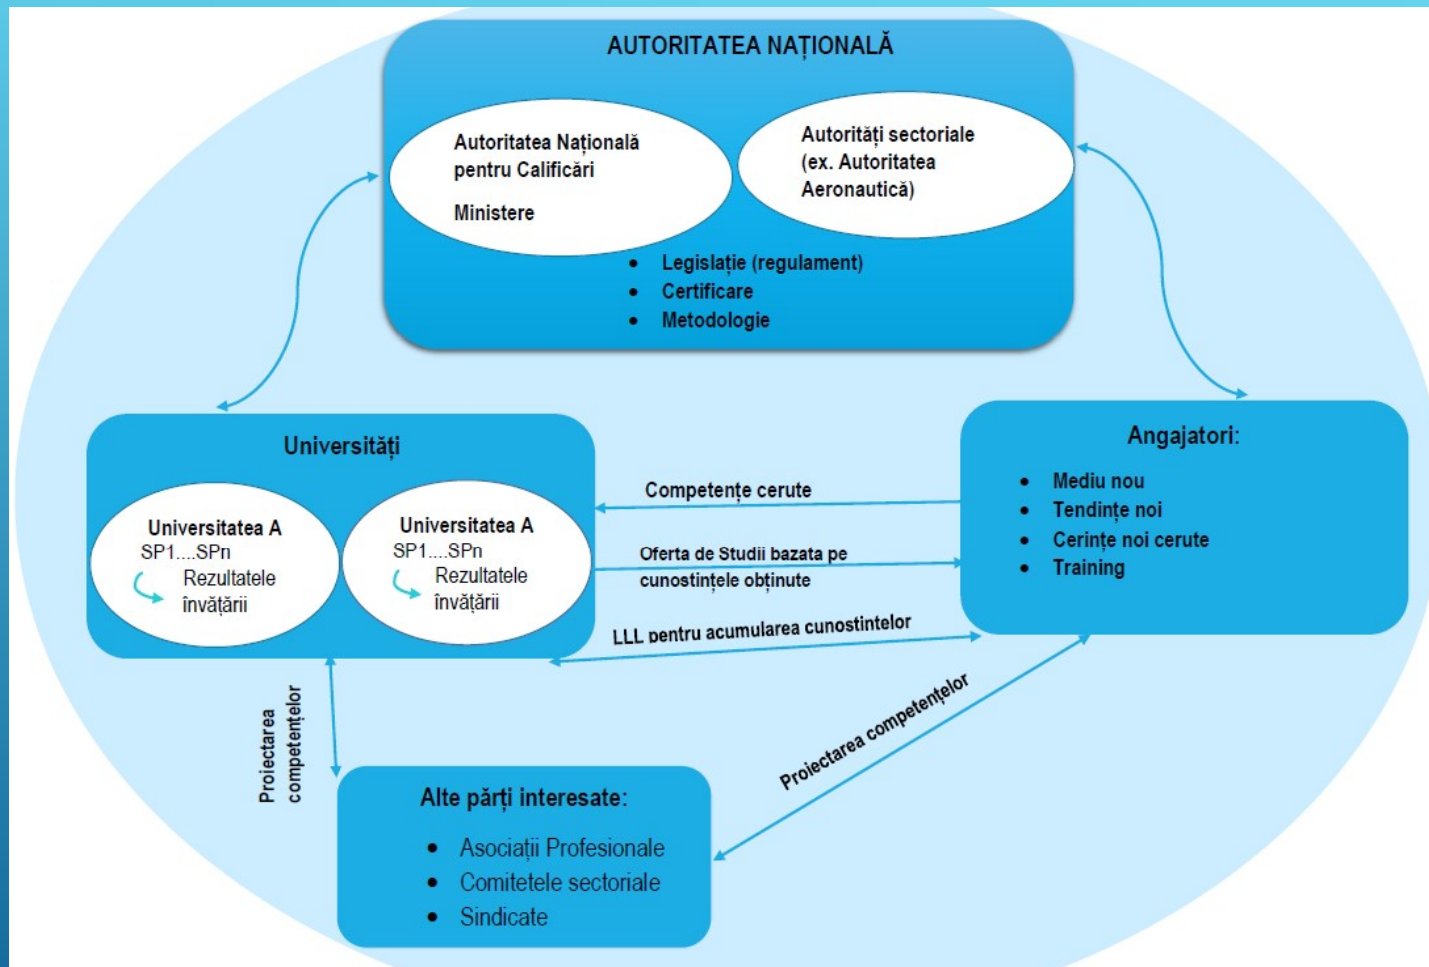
AUTORITATEA NAȚIONALĂ

Autoritatea Națională pentru Calificări

Ministere

Autorități sectoriale (ex. Autoritatea Aeronautică)

- Legislație (regulament)
- Certificare
- Metodologie

Universități

Universitatea A
SP1....SPn
Rezultatele învățării

Universitatea A
SP1....SPn
Rezultatele învățării

Competențe cerute

Oferta de Studii bazata pe cunostințele obținute

LLL pentru acumularea cunostintelor

Angajatori:

- Mediu nou
- Tendințe noi
- Cerințe noi cerute
- Training

Proiectarea competențelor

Proiectarea competențelor

Alte părți interesate:

- Asociații Profesionale
- Comitetele sectoriale
- Sindicate